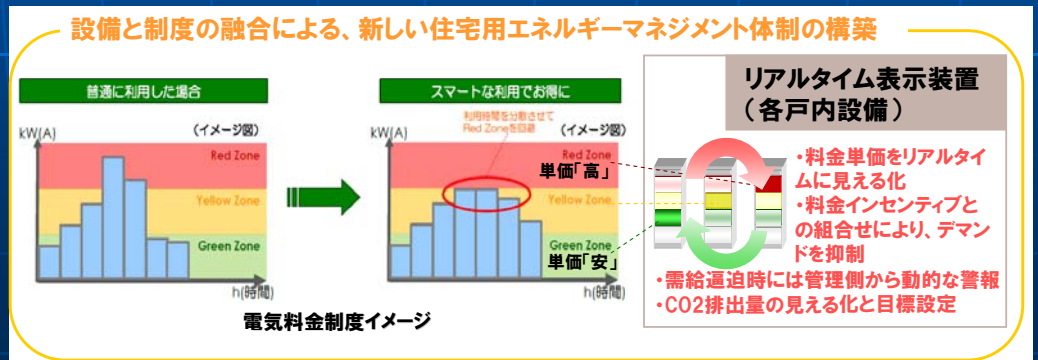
設備と制度の融合による、新しい住宅用エネルギーマネジメント体制の構築

普通に利用した場合

kW(A)

(イメージ図)

Red Zone

Yellow Zone

Green Zone

h(時間)

スマートな利用でお得に

利用時間を分散させて Red Zoneを回避

kW(A)

(イメージ図)

Red Zone

単価「高」

Yellow Zone

Green Zone

単価「安」

h(時間)

電気料金制度イメージ

リアルタイム表示装置 (各戸内設備)

・料金単価をリアルタイムに見える化

・料金インセンティブとの組合せにより、デマンドを抑制

・需給逼迫時には管理側から動的な警報

・CO2排出量の見える化と目標設定